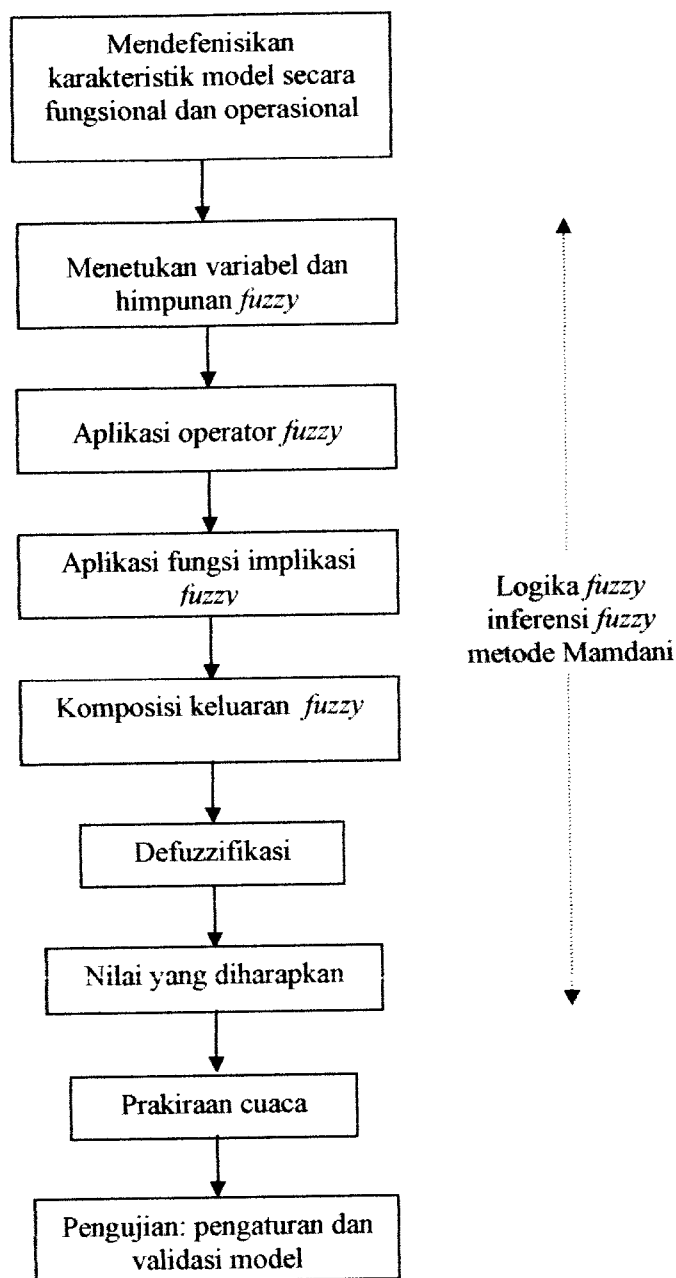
Mendefenisikan karakteristik model secara fungsional dan operasional

Menetukan variabel dan himpunan *fuzzy*

Aplikasi operator *fuzzy*

Aplikasi fungsi implikasi *fuzzy*

Komposisi keluaran *fuzzy*

Defuzzifikasi

Nilai yang diharapkan

Prakiraan cuaca

Pengujian: pengaturan dan validasi model

Logika *fuzzy* inferensi *fuzzy* metode Mamdani